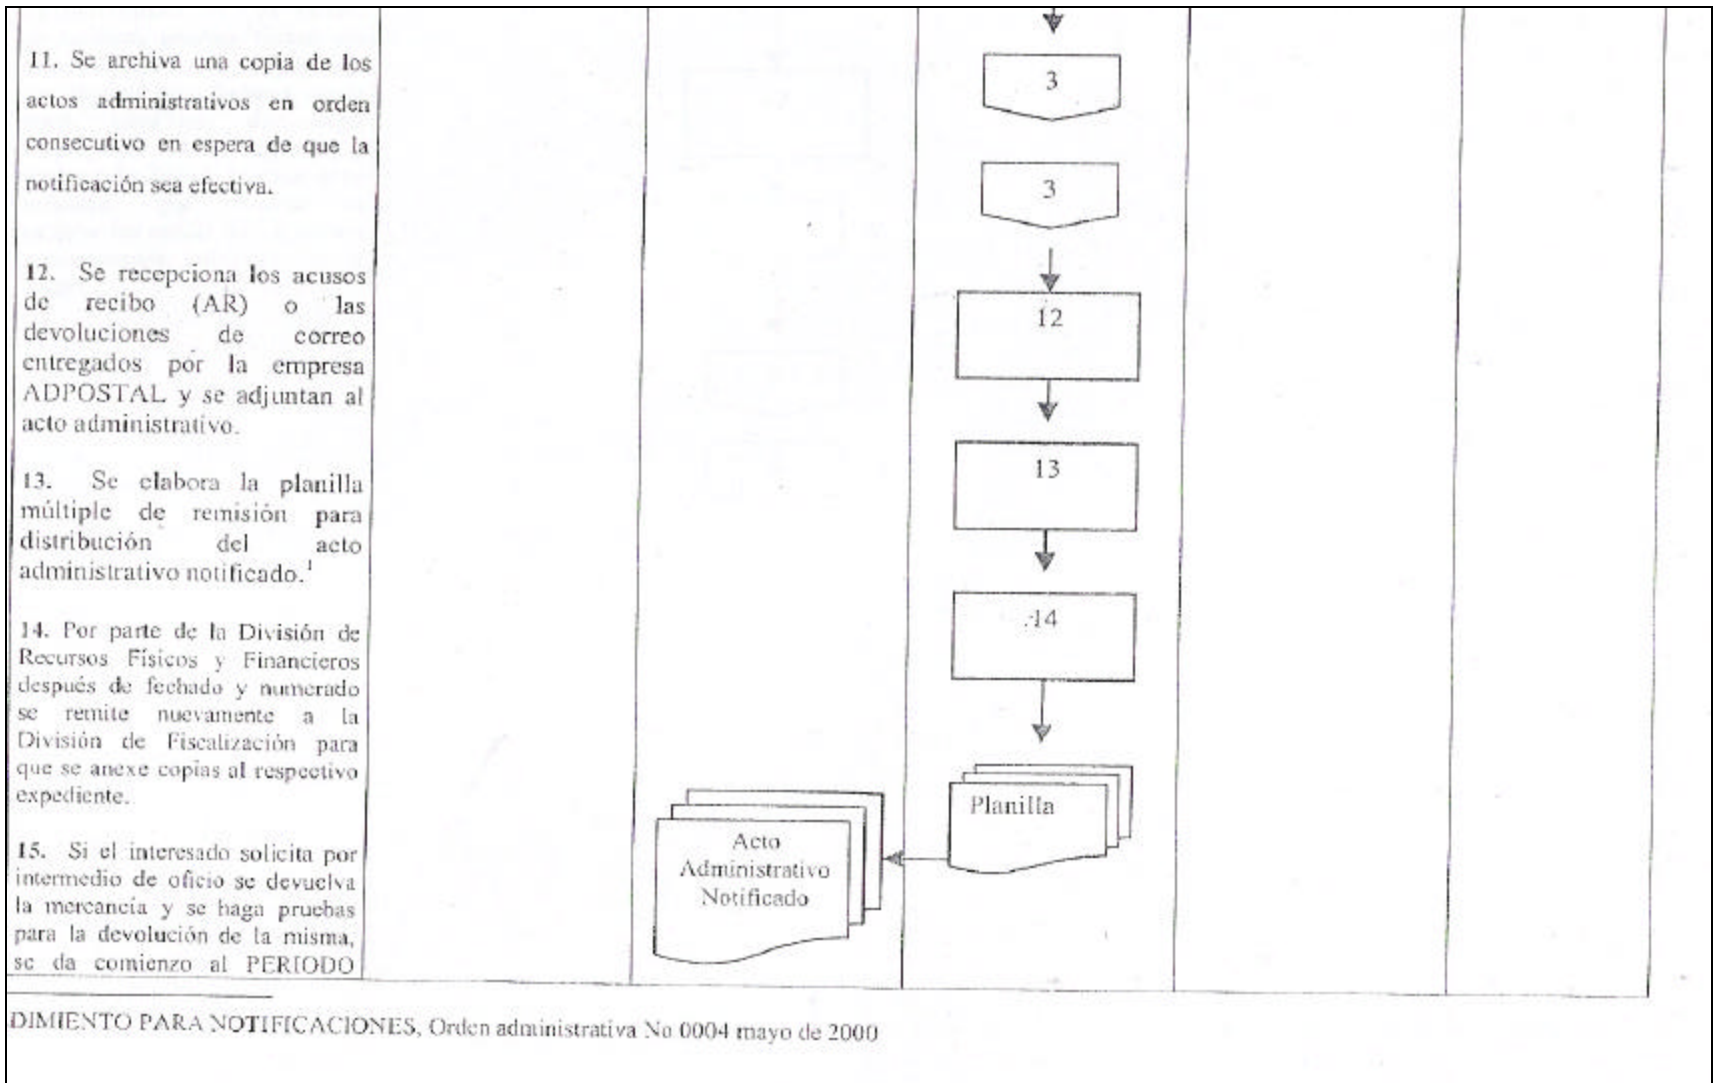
11. Se archiva una copia de los actos administrativos en orden consecutivo en espera de que la notificación sea efectiva.

12. Se recepciona los acusos de recibo (AR) o las devoluciones de correo entregados por la empresa ADPOSTAL y se adjuntan al acto administrativo.

13. Se elabora la planilla múltiple de remisión para distribución del acto administrativo notificado.$^1$

14. Por parte de la División de Recursos Físicos y Financieros después de fechado y numerado se remite nuevamente a la División de Fiscalización para que se anexe copias al respectivo expediente.

15. Si el interesado solicita por intermedio de oficio se devuelva la mercancía y se haga pruebas para la devolución de la misma, se da comienzo al PERIODO

3

3

12

13

14

Planilla

Acto Administrativo Notificado

DIMIENTO PARA NOTIFICACIONES, Orden administrativa No 0004 mayo de 2000